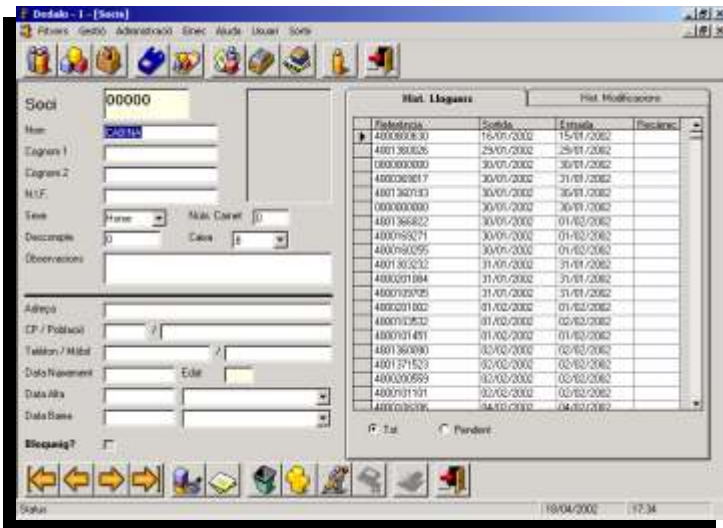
Dedalo - 1 - [Socis]

Fitxers Gestio Administració Einec Ajuda Usuari Sortir

Soci 00000

Nom CABINA

Cognom 1

Cognom 2

N.I.F.

Sexe Home

Núm. Carnet 0

Descompte 0

Calaix 8

Observacions

Adreça

CP / Població

Telèfon / Mòbil

Data Naixement

Edat

Data Alta

Data Baixa

Bloqueig?

Hist. Lloguers

Hist. Modificacions

| Referència | Sortida | Entrada | Recàrrec |
|---|---|---|---|
| 4800800630 | 16/01/2002 | 15/01/2002 | |
| 4801380026 | 29/01/2002 | 29/01/2002 | |
| 0000000000 | 30/01/2002 | 30/01/2002 | |
| 4800369817 | 30/01/2002 | 31/01/2002 | |
| 4801380133 | 30/01/2002 | 30/01/2002 | |
| 0000000000 | 30/01/2002 | 30/01/2002 | |
| 4801366822 | 30/01/2002 | 01/02/2002 | |
| 4800169271 | 30/01/2002 | 01/02/2002 | |
| 4800160295 | 30/01/2002 | 01/02/2002 | |
| 4801303232 | 31/01/2002 | 31/01/2002 | |
| 4800201084 | 31/01/2002 | 31/01/2002 | |
| 4800109705 | 31/01/2002 | 31/01/2002 | |
| 4800201002 | 01/02/2002 | 01/02/2002 | |
| 4800103832 | 01/02/2002 | 02/02/2002 | |
| 4800101451 | 01/02/2002 | 01/02/2002 | |
| 4801360090 | 02/02/2002 | 02/02/2002 | |
| 4801371523 | 02/02/2002 | 02/02/2002 | |
| 4800200669 | 02/02/2002 | 02/02/2002 | |
| 4800101101 | 02/02/2002 | 02/02/2002 | |
| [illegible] | 04/02/2002 | 04/02/2002 | |

Tot

Pendent

Status

19/04/2002

17:34